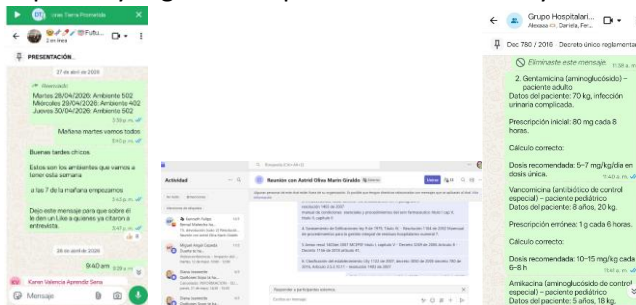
Tierra Prometida

Futu...

2 en línea

PRESENTACIÓN...

27 de abril de 2026

Reenviado

Martes 28/04/2026: Ambiente 502
Miércoles 29/04/2026: Ambiente 402
Jueves 30/04/2026: Ambiente 502

3:50 p. m.

Mañana martes vamos todos

3:51 p. m.

Buenas tardes chicos

Estos son los ambientes que vamos a tener esta semana

a las 7 de la mañana empezamos

3:43 p. m.

Dejo este mensaje para que sobre él le den un Like a quienes ya citaron a entrevista.

3:47 p. m.

28 de abril de 2026

9:40 am

Karen Valencia Aprende Sena

Mensaje

Actividad

Reunión con Astrid Olive Marin Giraldo

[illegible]

Responder a participantes externos

Grupo Hospitalari...

Alessa, Daniela, Fer...

Dec 780 / 2016 Decreto único reglamenta

Eliminaste este mensaje 11:58 a. m.

2. Gentamicina (aminoglucósido) – paciente adulto
Datos del paciente: 70 kg, infección urinaria complicada.

Prescripción inicial: 80 mg cada 8 horas.

Cálculo correcto:

Dosis recomendada: 5–7 mg/kg/día en dosis única.

11:40 a. m.

Vancomicina (antibiótico de control especial) – paciente pediátrico
Datos del paciente: 8 años, 20 kg.

Prescripción errónea: 1 g cada 6 horas.

Cálculo correcto:

Dosis recomendada: 10–15 mg/kg cada 6–8 h

11:41 a. m.

Amikacina (aminoglucósido de control especial) – paciente pediátrico
Datos del paciente: 5 años, 18 kg.